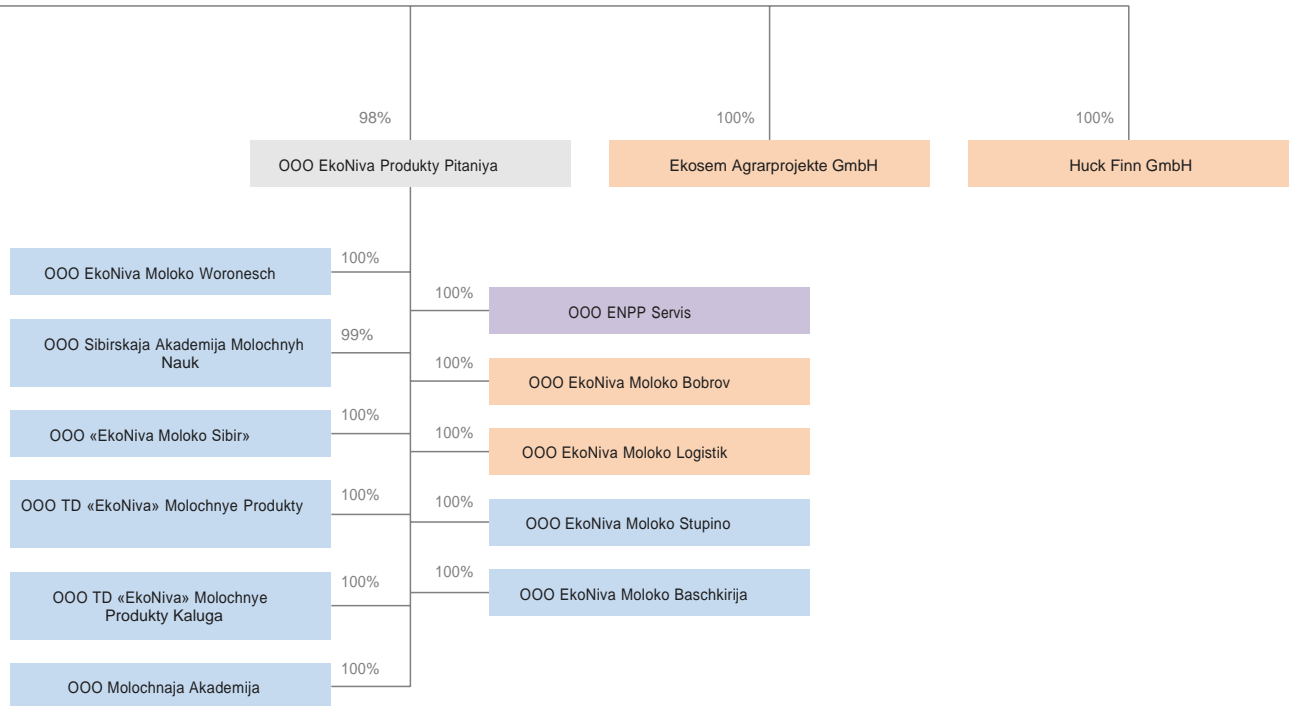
98%
OOO EkoNiva Produkty Pitaniya

100%
Ekosem Agrarprojekte GmbH

100%
Huck Finn GmbH

100%
OOO EkoNiva Moloko Woronesch

99%
OOO Sibirskaja Akademija Molochnyh Nauk

100%
OOO «EkoNiva Moloko Sibir»

100%
OOO TD «EkoNiva» Molochnye Produkty

100%
OOO TD «EkoNiva» Molochnye Produkty Kaluga

100%
OOO Molochnaja Akademija

100%
OOO ENPP Servis

100%
OOO EkoNiva Moloko Bobrov

100%
OOO EkoNiva Moloko Logistik

100%
OOO EkoNiva Moloko Stupino

100%
OOO EkoNiva Moloko Baschkirija